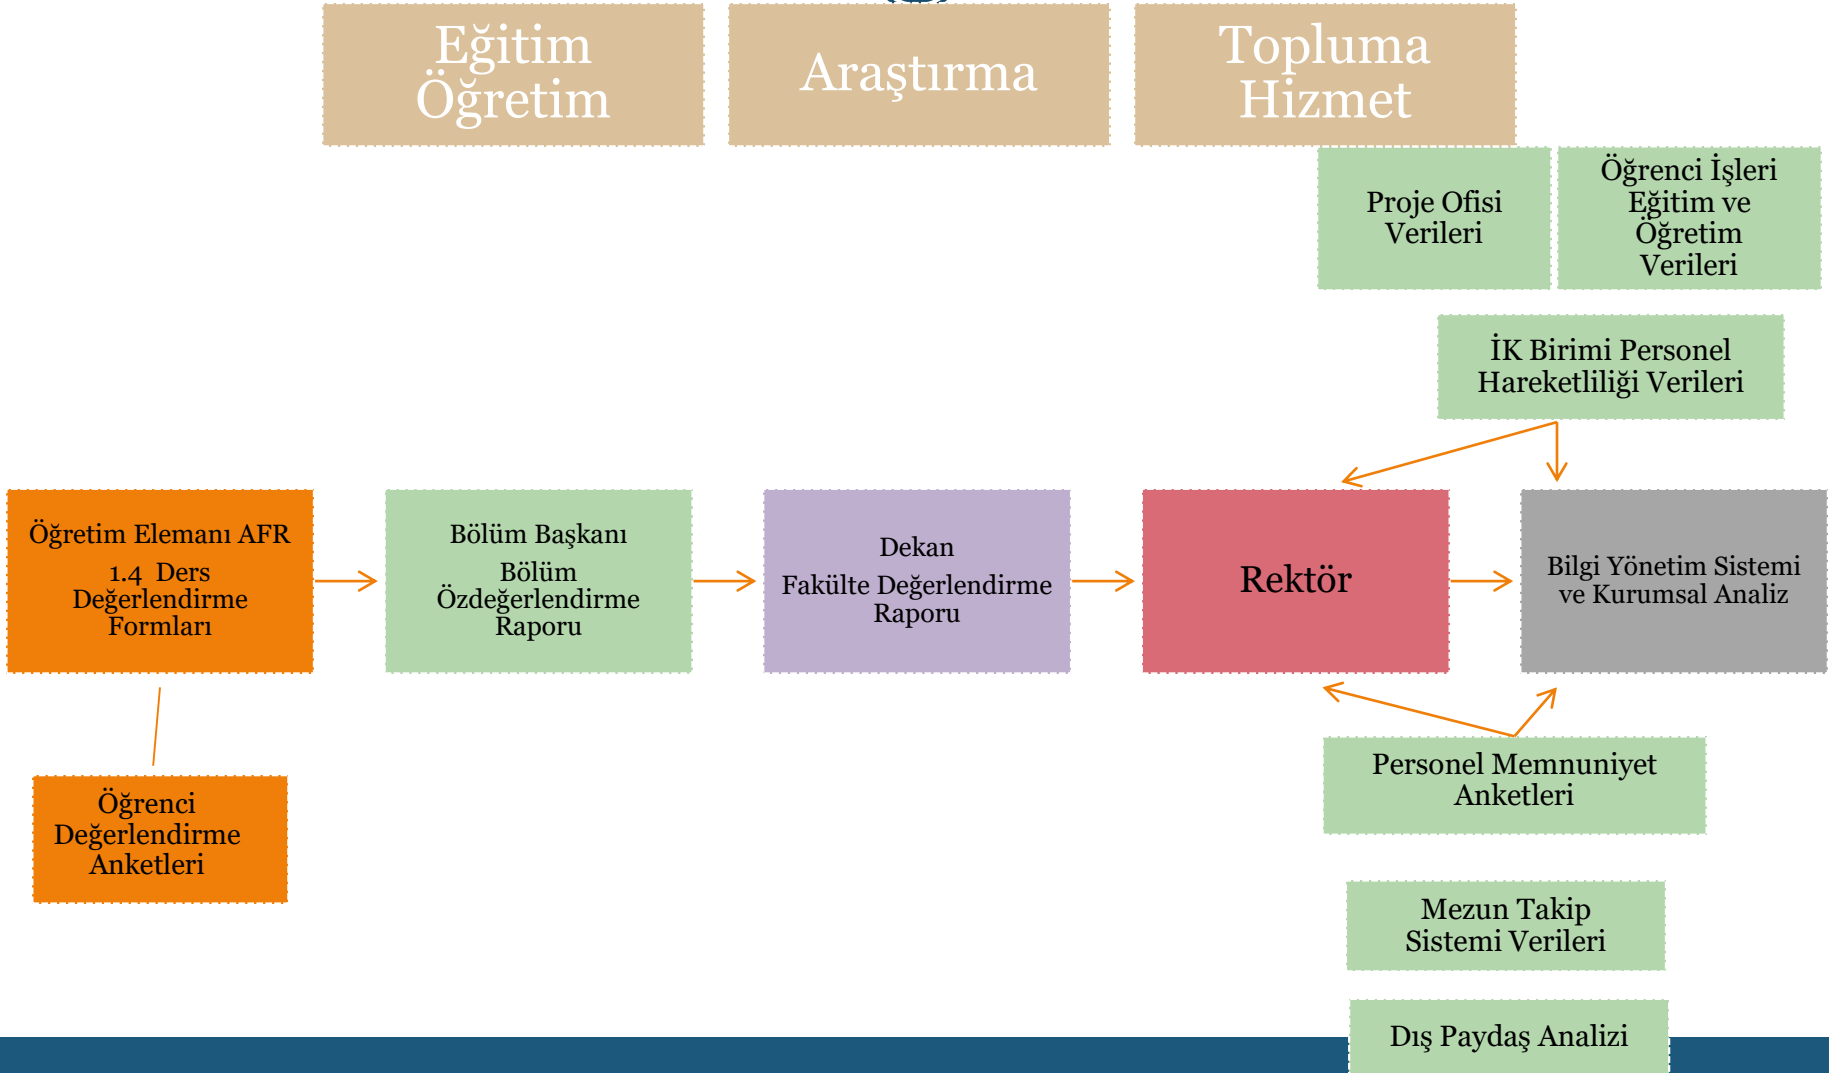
Eğitim Öğretim

Araştırma

Topluma Hizmet

Proje Ofisi Verileri

Öğrenci İşleri Eğitim ve Öğretim Verileri

İK Birimi Personel Hareketliliği Verileri

Öğretim Elemanı AFR
1.4 Ders Değerlendirme Formları

Bölüm Başkanı
Bölüm Özdeğerlendirme Raporu

Dekan
Fakülte Değerlendirme Raporu

Rektör

Bilgi Yönetim Sistemi ve Kurumsal Analiz

Öğrenci Değerlendirme Anketleri

Personel Memnuniyet Anketleri

Mezun Takip Sistemi Verileri

Dış Paydaş Analizi